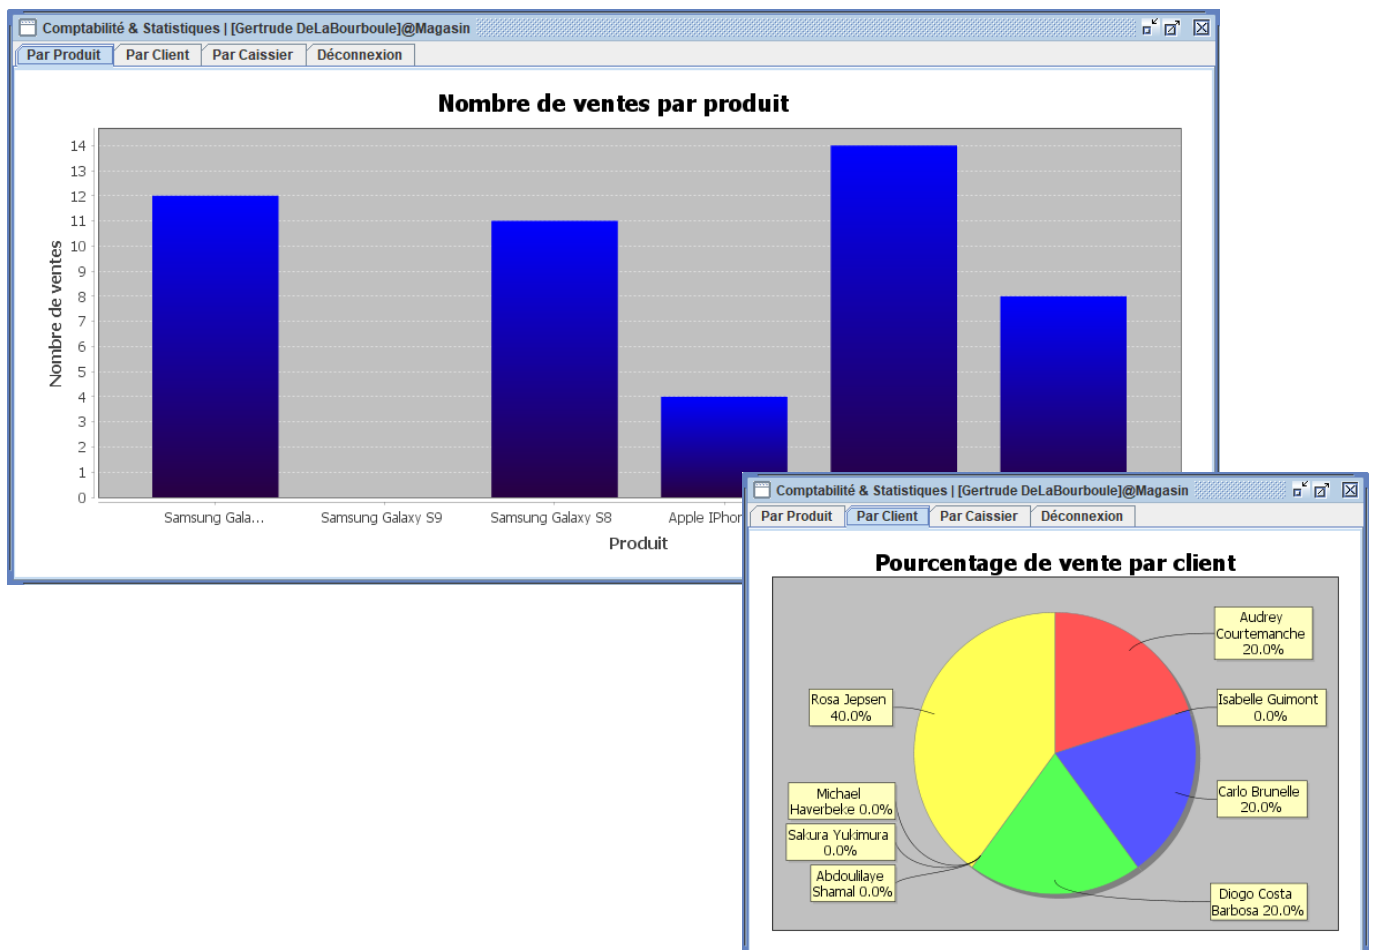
Comptabilité & Statistiques | [Gertrude DeLaBourboule]@Magasin

Par Produit | Par Client | Par Caissier | Déconnexion

Nombre de ventes par produit

Nombre de ventes

14
13
12
11
10
9
8
7
6
5
4
3
2
1
0

Samsung Gala... Samsung Galaxy S9 Samsung Galaxy S8 Apple IPhor

Produit

Comptabilité & Statistiques | [Gertrude DeLaBourboule]@Magasin

Par Produit | Par Client | Par Caissier | Déconnexion

Pourcentage de vente par client

Audrey Courtemanche 20.0%

Rosa Jepsen 40.0%

Isabelle Guimont 0.0%

Carlo Brunelle 20.0%

Michael Haverbeke 0.0%

Sakura Yukimura 0.0%

Abdoulilaye Shamal 0.0%

Diogo Costa Barbosa 20.0%